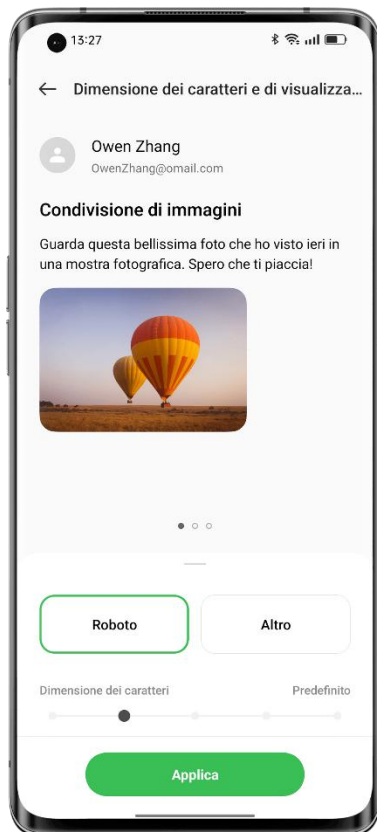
13:27

Dimensione dei caratteri e di visualizza...

Owen Zhang
OwenZhang@omail.com

Condivisione di immagini

Guarda questa bellissima foto che ho visto ieri in una mostra fotografica. Spero che ti piaccia!

Roboto

Altro

Dimensione dei caratteri

Predefinito

Applica